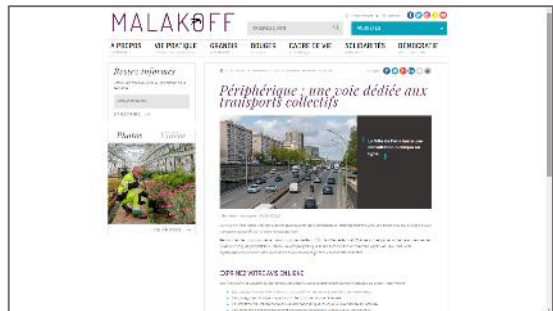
MALAKOFF

À PROPOS | VIE PRATIQUE | GRANDIR | BOUGER | CADRE DE VIE | SOLIDARITÉS | DÉMOCRATIE

Restez informé

Photos | Vidéos

Périphérique : une voie dédiée aux transports collectifs

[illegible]

CE QU'IL FAUT SAVOIR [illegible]